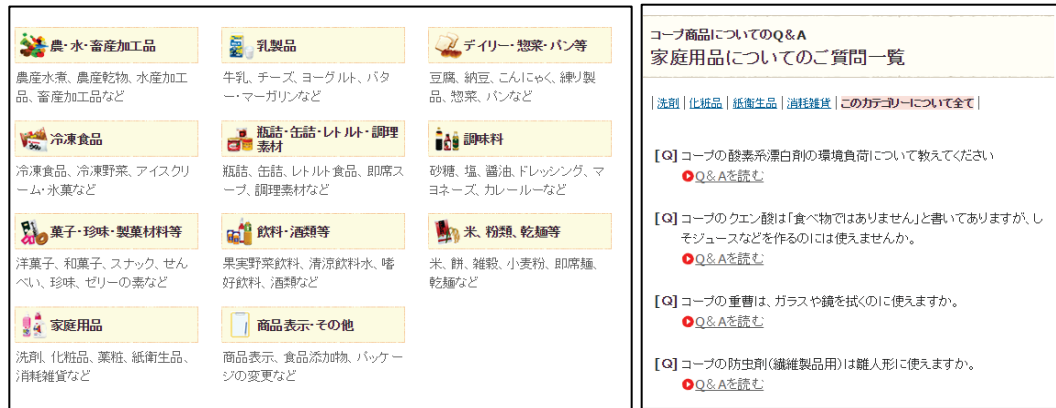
農・水・畜産加工品
農産水煮、農産乾物、水産加工品、畜産加工品など

乳製品
牛乳、チーズ、ヨーグルト、バター・マーガリンなど

デイリー・惣菜・パン等
豆腐、納豆、こんにゃく、練り製品、惣菜、パンなど

冷凍食品
冷凍食品、冷凍野菜、アイスクリーム・氷菓など

瓶詰・缶詰・レトルト・調理素材
瓶詰、缶詰、レトルト食品、即席スープ、調理素材など

調味料
砂糖、塩、醤油、ドレッシング、マヨネーズ、カレールーなど

菓子・珍味・製菓材料等
洋菓子、和菓子、スナック、せんべい、珍味、ゼリーの素など

飲料・酒類等
果実野菜飲料、清涼飲料水、嗜好飲料、酒類など

米、粉類、乾麺等
米、餅、雑穀、小麦粉、即席麺、乾麺など

家庭用品
洗剤、化粧品、薬粧、紙衛生品、消耗雑貨など

商品表示・その他
商品表示、食品添加物、パッケージの変更など

コープ商品についてのQ＆A
家庭用品についてのご質問一覧

| 洗剤 | 化粧品 | 紙衛生品 | 消耗雑貨 | このカテゴリーについて全て |

[Q] コープの酸素系漂白剤の環境負荷について教えてください
Q＆Aを読む

[Q] コープのクエン酸は「食べ物ではありません」と書いてありますが、しそジュースなどを作るのには使えませんか。
Q＆Aを読む

[Q] コープの重曹は、ガラスや鏡を拭くのに使えますか。
Q＆Aを読む

[Q] コープの防虫剤(繊維製品用)は雛人形に使えますか。
Q＆Aを読む